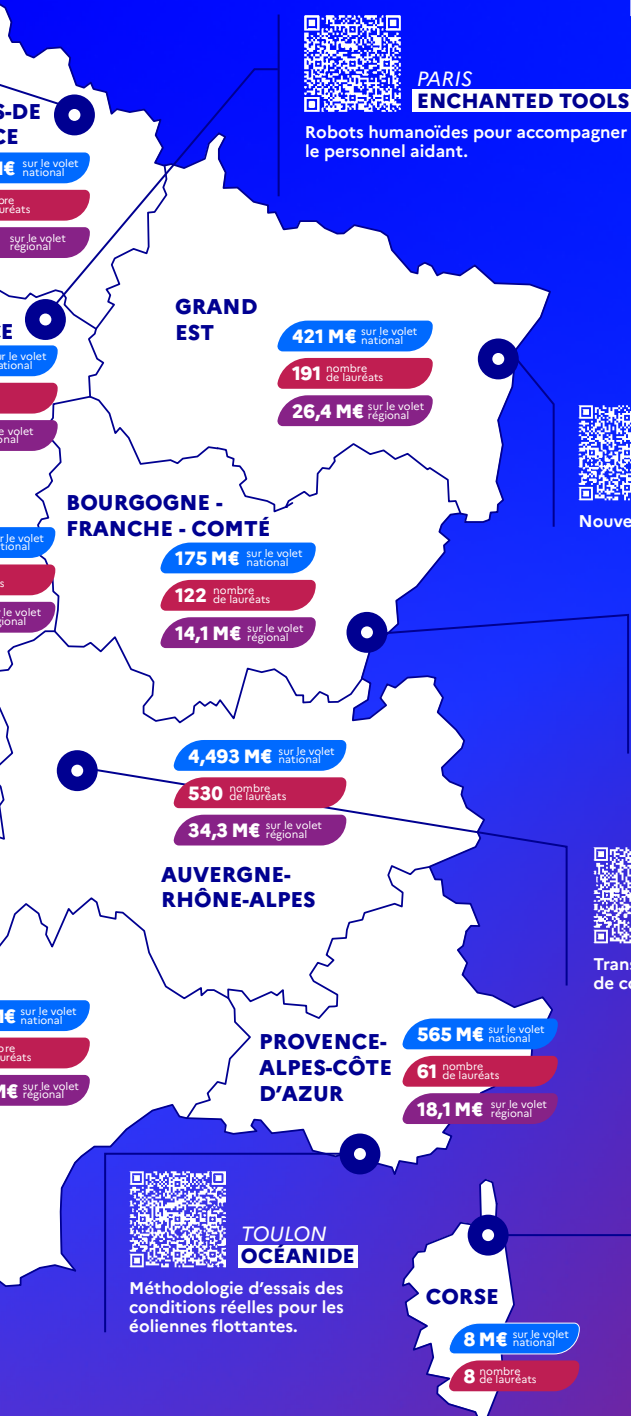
PARIS
ENCHANTED TOOLS
Robots humanoïdes pour accompagner le personnel aidant.

S-DE
CE
M€ sur le volet national
nombre de lauréats
sur le volet régional

E
sur le volet national
sur le volet régional

GRAND EST
421 M€ sur le volet national
191 nombre de lauréats
26,4 M€ sur le volet régional

Nouve

sur le volet national
s
sur le volet régional

BOURGOGNE - FRANCHE - COMTÉ
175 M€ sur le volet national
122 nombre de lauréats
14,1 M€ sur le volet régional

4,493 M€ sur le volet national
530 nombre de lauréats
34,3 M€ sur le volet régional

AUVERGNE-RHÔNE-ALPES

Trans
de co

M€ sur le volet national
nombre de lauréats
M€ sur le volet régional

PROVENCE-ALPES-CÔTE D'AZUR
565 M€ sur le volet national
61 nombre de lauréats
18,1 M€ sur le volet régional

TOULON
OCÉANIDE
Méthodologie d'essais des conditions réelles pour les éoliennes flottantes.

CORSE
8 M€ sur le volet national
8 nombre de lauréats